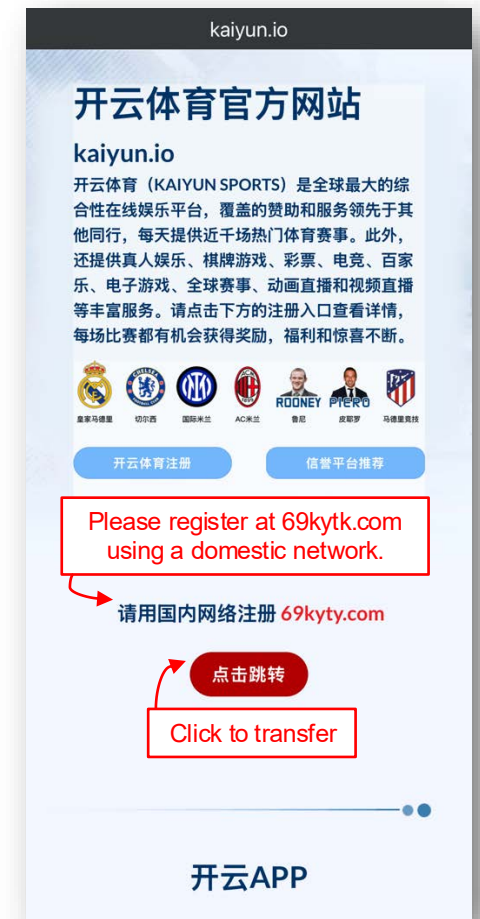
kaiyun.io

开云体育官方网站

kaiyun.io

开云体育（KAIYUN SPORTS）是全球最大的综合性在线娱乐平台，覆盖的赞助和服务领先于其他同行，每天提供近千场热门体育赛事。此外，还提供真人娱乐、棋牌游戏、彩票、电竞、百家乐、电子游戏、全球赛事、动画直播和视频直播等丰富服务。请点击下方的注册入口查看详情，每场比赛都有机会获得奖励，福利和惊喜不断。

CHELSEA FOOTBALL CLUB

ROONEY PIERO

皇家马德里 切尔西 国际米兰 AC米兰 鲁尼 皮耶罗 马德里竞技

开云体育注册

信誉平台推荐

Please register at 69kytk.com using a domestic network.

请用国内网络注册 69kyty.com

点击跳转

Click to transfer

开云APP